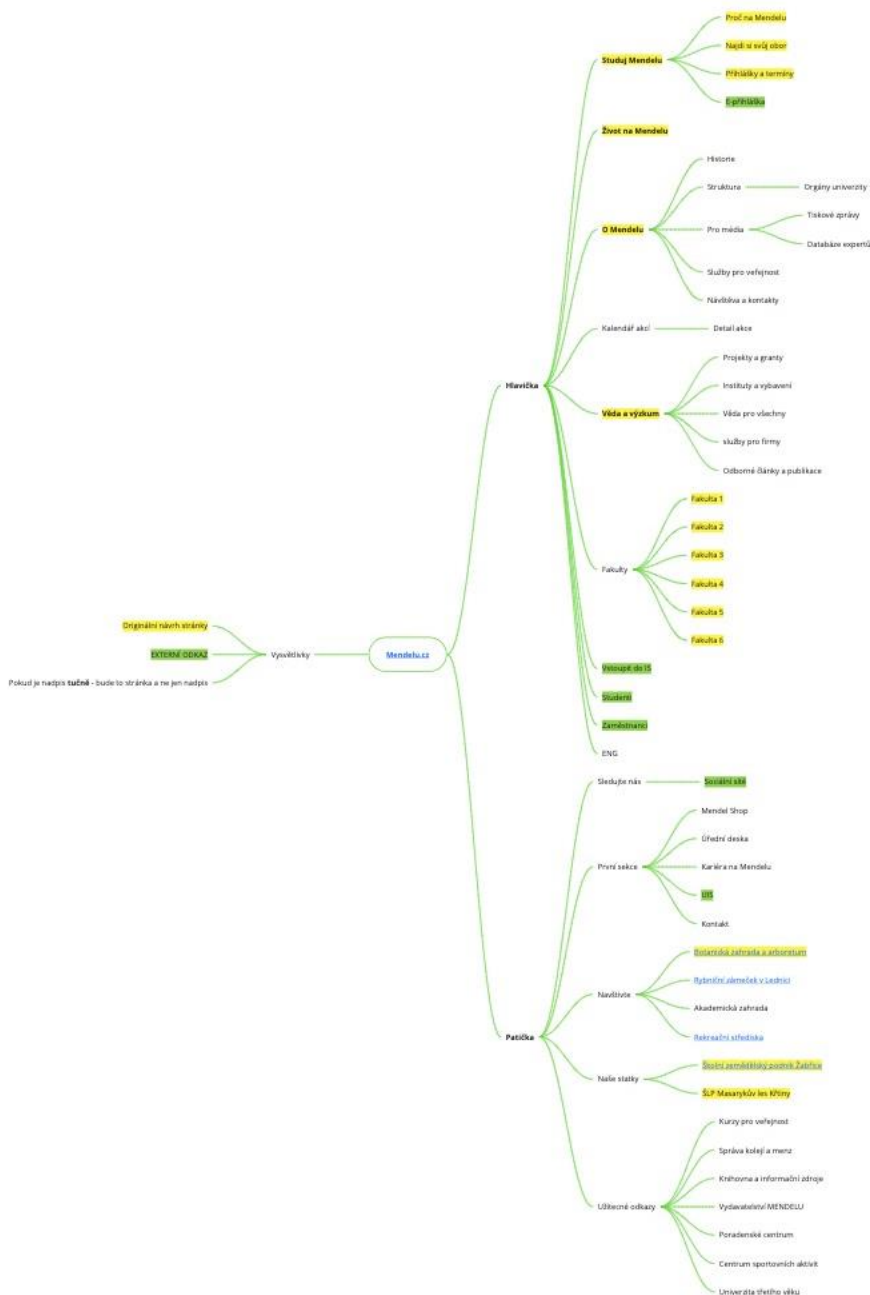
Mendelu.cz

Vysvětlivky
Originální návrh stránky
EXTERNÍ ODKAZ
Pokud je nadpis **tučně** - bude to stránka a ne jen nadpis

Hlavička

Studuj Mendelu
Proč na Mendelu
Najdi si svůj obor
Přihlášky a termíny
E-přihláška

Život na Mendelu

O Mendelu
Historie
Struktura
Orgány univerzity
Pro média
Tiskové zprávy
Databáze expertů
Služby pro veřejnost
Návštěva a kontakty

Kalendář akcí
Detail akce

Věda a výzkum
Projekty a granty
Instituty a vybavení
Věda pro všechny
služby pro firmy
Odborné články a publikace

Fakulty
Fakulta 1
Fakulta 2
Fakulta 3
Fakulta 4
Fakulta 5
Fakulta 6

Vstoupit do IS
Studenti
Zaměstnanci
ENG

Patička

Sledujte nás
Sociální sítě

První sekce
Mendel Shop
Úřední deska
Kariéra na Mendelu
UIS
Kontakt

Navštivte
Botanická zahrada a arboretum
Rybniční zámeček v Lednici
Akademická zahrada
Rekreační střediska

Naše statky
Školní zemědělský podnik Žabčice
ŠLP Masarykův les Křtiny

Užitečné odkazy
Kurzy pro veřejnost
Správa kolejí a menz
Knihovna a informační zdroje
Vydavatelství MENDELU
Poradenské centrum
Centrum sportovních aktivit
Univerzita třetího věku